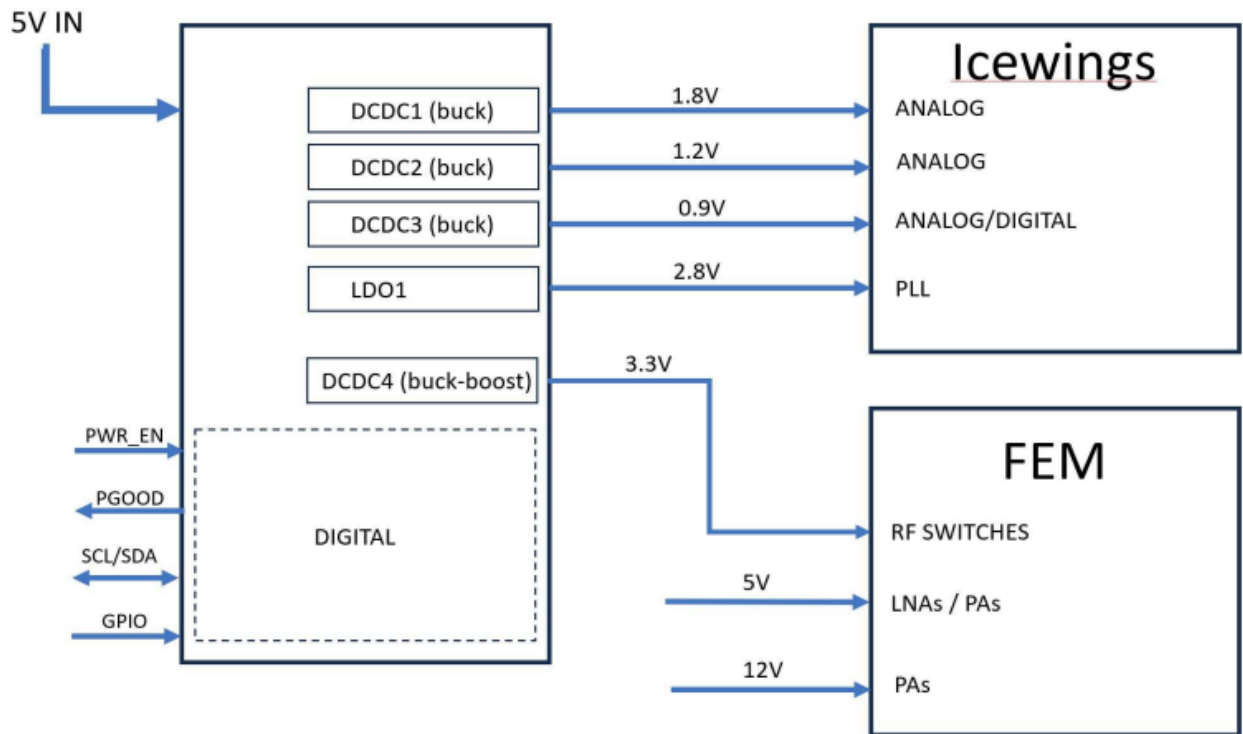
5V IN

DCDC1 (buck)
DCDC2 (buck)
DCDC3 (buck)
LDO1
DCDC4 (buck-boost)

1.8V
1.2V
0.9V
2.8V
3.3V

Icewings
ANALOG
ANALOG
ANALOG/DIGITAL
PLL

PWR_EN
PGOOD
SCL/SDA
GPIO

DIGITAL

FEM
RF SWITCHES
5V
LNAs / PAs
12V
PAs